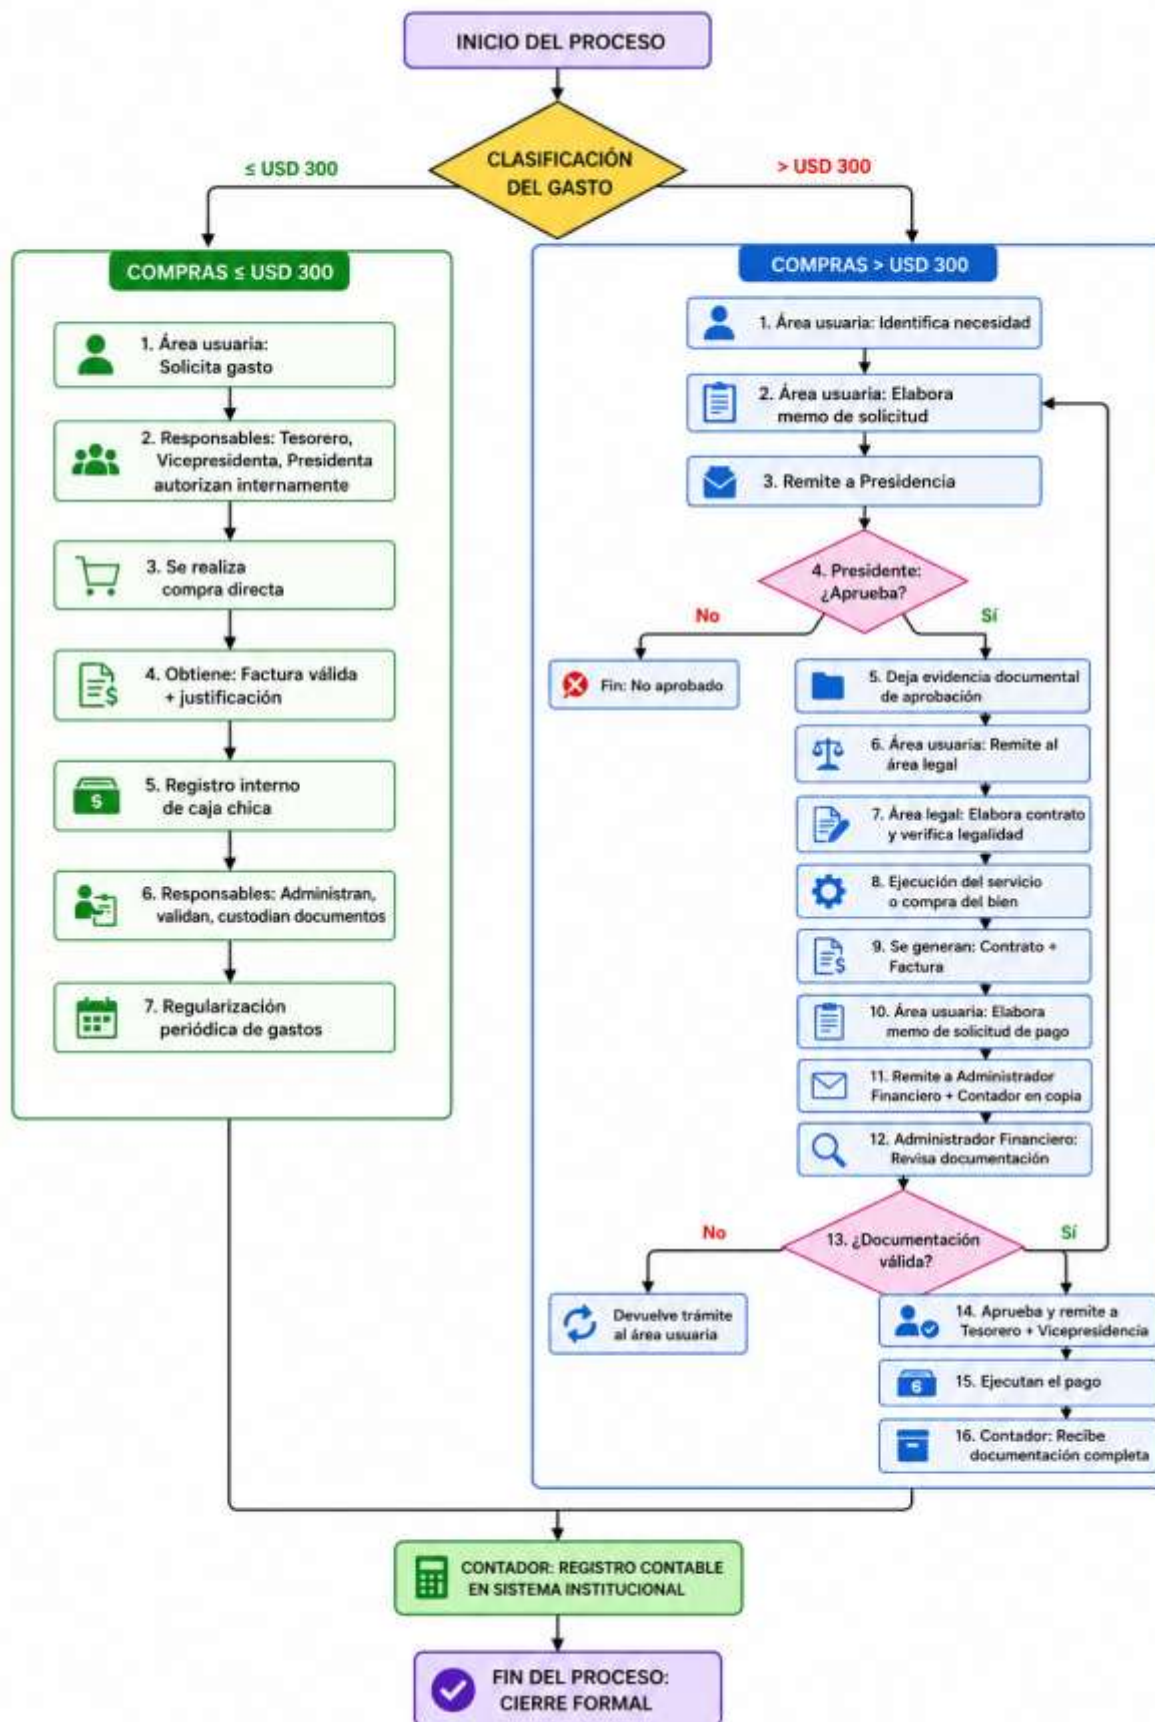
INICIO DEL PROCESO

CLASIFICACIÓN DEL GASTO

≤ USD 300

> USD 300

COMPRAS ≤ USD 300

1. Área usuaria: Solicita gasto

2. Responsables: Tesorero, Vicepresidenta, Presidenta autorizan internamente

3. Se realiza compra directa

4. Obtiene: Factura válida + justificación

5. Registro interno de caja chica

6. Responsables: Administran, validan, custodian documentos

7. Regularización periódica de gastos

COMPRAS > USD 300

1. Área usuaria: Identifica necesidad

2. Área usuaria: Elabora memo de solicitud

3. Remite a Presidencia

4. Presidente: ¿Aprueba?

No

Sí

Fin: No aprobado

5. Deja evidencia documental de aprobación

6. Área usuaria: Remite al área legal

7. Área legal: Elabora contrato y verifica legalidad

8. Ejecución del servicio o compra del bien

9. Se generan: Contrato + Factura

10. Área usuaria: Elabora memo de solicitud de pago

11. Remite a Administrador Financiero + Contador en copia

12. Administrador Financiero: Revisa documentación

13. ¿Documentación válida?

No

Sí

Devuelve trámite al área usuaria

14. Aprueba y remite a Tesorero + Vicepresidencia

15. Ejecutan el pago

16. Contador: Recibe documentación completa

CONTADOR: REGISTRO CONTABLE EN SISTEMA INSTITUCIONAL

FIN DEL PROCESO: CIERRE FORMAL